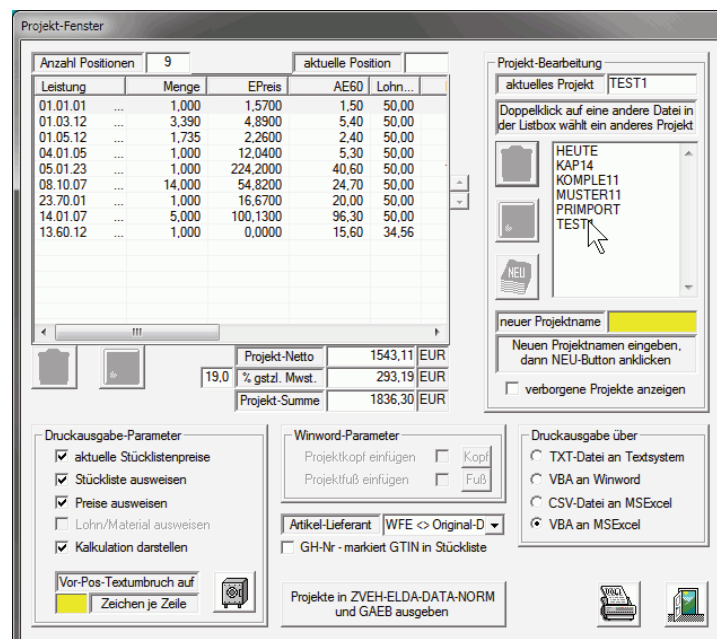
Projekt-Fenster

Anzahl Positionen 9
aktuelle Position

| Leistung | | Menge | EPreis | AE60 | Lohn... |
|---|---|---|---|---|---|
| 01.01.01 | ... | 1,000 | 1,5700 | 1,50 | 50,00 |
| 01.03.12 | ... | 3,390 | 4,8900 | 5,40 | 50,00 |
| 01.05.12 | ... | 1,735 | 2,2600 | 2,40 | 50,00 |
| 04.01.05 | ... | 1,000 | 12,0400 | 5,30 | 50,00 |
| 05.01.23 | ... | 1,000 | 224,2000 | 40,60 | 50,00 |
| 08.10.07 | ... | 14,000 | 54,8200 | 24,70 | 50,00 |
| 23.70.01 | ... | 1,000 | 16,6700 | 20,00 | 50,00 |
| 14.01.07 | ... | 5,000 | 100,1300 | 96,30 | 50,00 |
| 13.60.12 | ... | 1,000 | 0,0000 | 15,60 | 34,56 |

Projekt-Netto 1543,11 EUR
19,0 % gstzl. Mwst. 293,19 EUR
Projekt-Summe 1836,30 EUR

Projekt-Bearbeitung
aktuelles Projekt TEST1
Doppelklick auf eine andere Datei in der Listbox wählt ein anderes Projekt
HEUTE
KAP14
KOMPLE11
MUSTER11
PRIMPORT
TEST1
NEU
neuer Projektname
Neuen Projektnamen eingeben, dann NEU-Button anklicken
verborgene Projekte anzeigen

Druckausgabe-Parameter
aktuelle Stücklistenpreise
Stückliste ausweisen
Preise ausweisen
Lohn/Material ausweisen
Kalkulation darstellen
Vor-Pos-Textumbruch auf
Zeichen je Zeile

Winword-Parameter
Projektkopf einfügen Kopf
Projektfuß einfügen Fuß

Artikel-Lieferant WFE <> Original-D
GH-Nr - markiert GTIN in Stückliste

Projekte in ZVEH-ELDA-DATA-NORM und GAEB ausgeben

Druckausgabe über
TXT-Datei an Textsystem
VBA an Winword
CSV-Datei an MSExcel
VBA an MSExcel